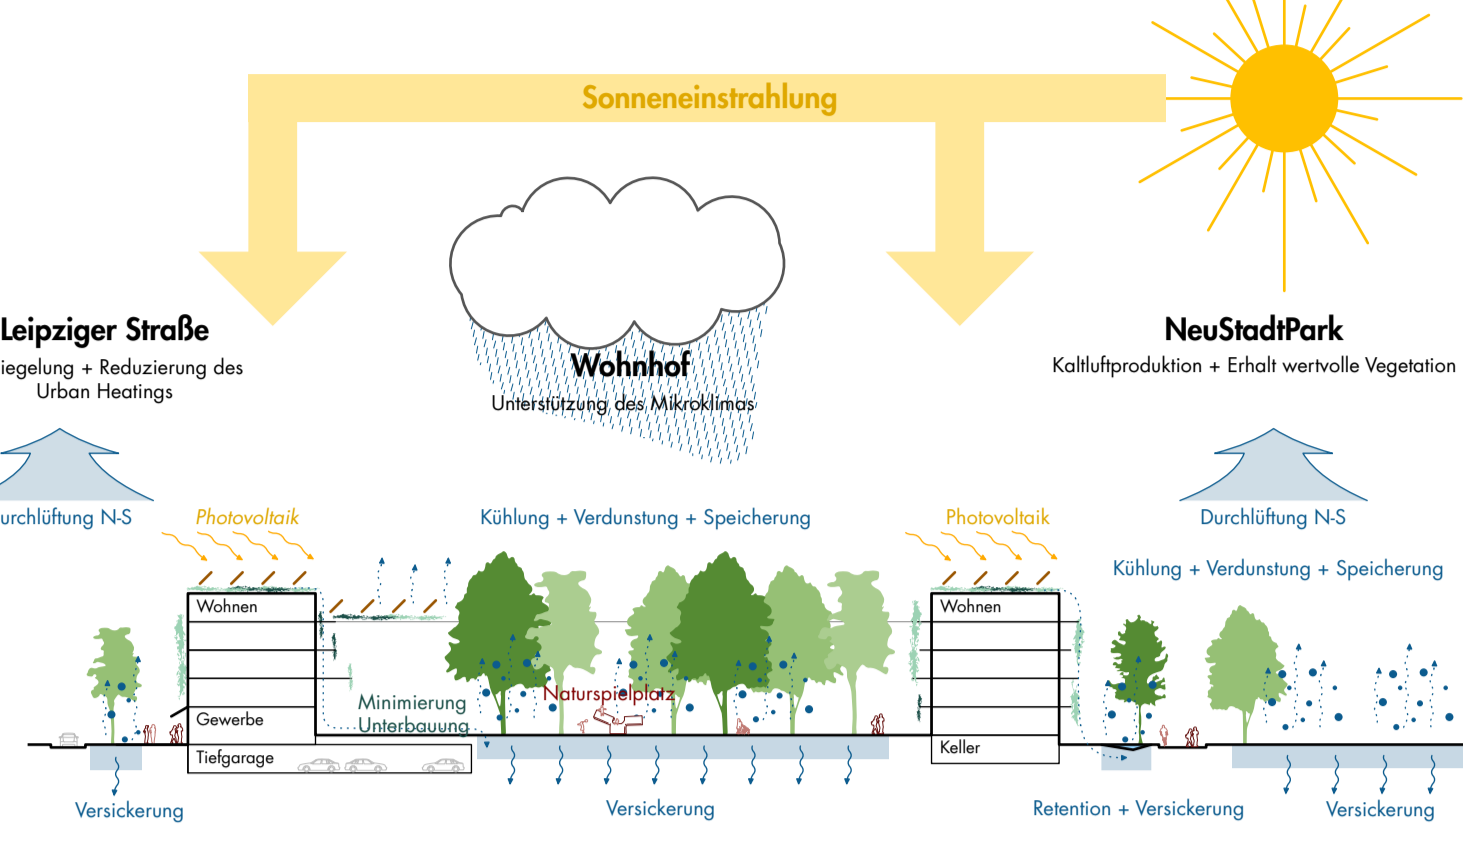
Sonneneinstrahlung

Leipziger Straße
iegelung + Reduzierung des Urban Heatings

Wohnhof
Unterstützung des Mikroklimas

NeuStadtPark
Kaltluftproduktion + Erhalt wertvolle Vegetation

urchlüftung N-S

Photovoltaik

Kühlung + Verdunstung + Speicherung

Photovoltaik

Durchlüftung N-S

Kühlung + Verdunstung + Speicherung

Wohnen

Gewerbe

Tiefgarage

Minimierung Unterbauung

Naturspielplatz

Wohnen

Keller

Versickerung

Versickerung

Retention + Versickerung

Versickerung